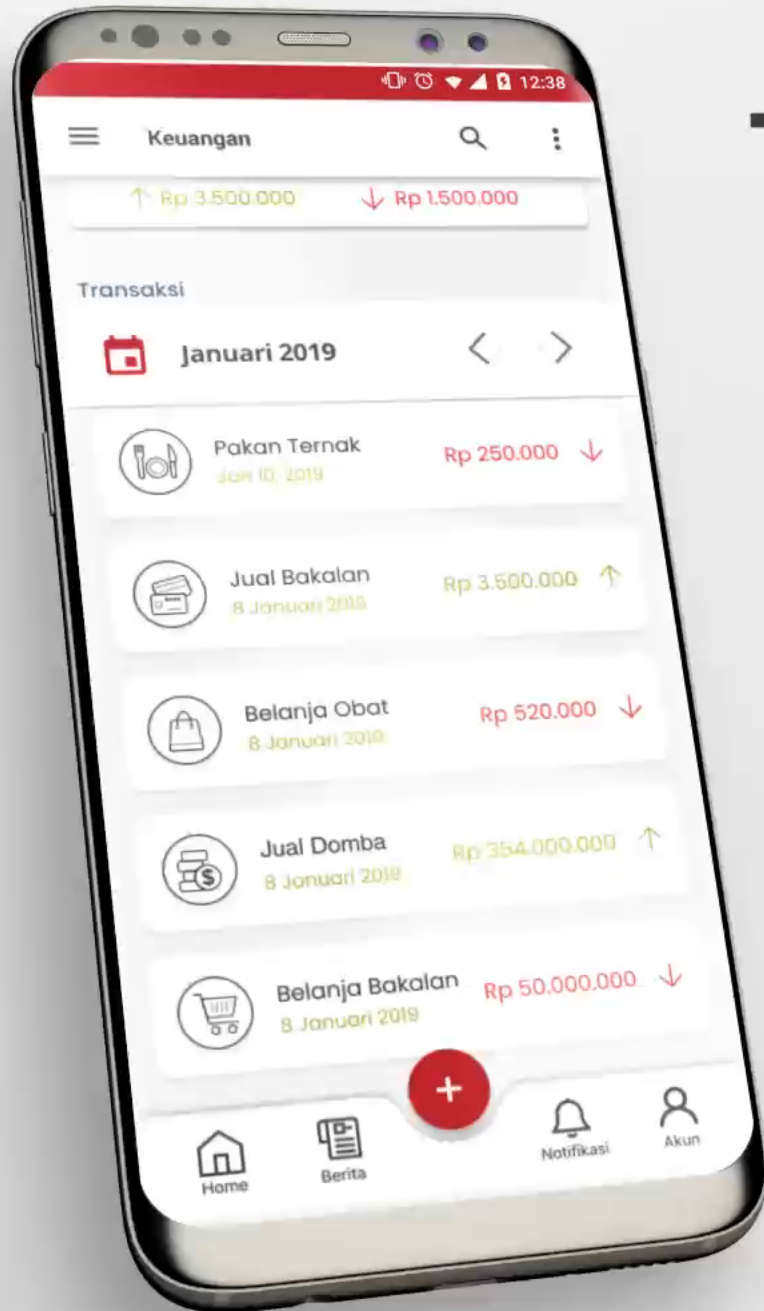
12:38

Keuangan

↑ Rp 3.500.000 ↓ Rp 1.500.000

Transaksi

Januari 2019

Pakan Ternak
Jan 10, 2019
Rp 250.000 ↓

Jual Bakalan
8 Januari 2019
Rp 3.500.000 ↑

Belanja Obat
8 Januari 2019
Rp 520.000 ↓

Jual Domba
8 Januari 2019
Rp 354.000.000 ↑

Belanja Bakalan
8 Januari 2019
Rp 50.000.000 ↓

+

Home
Berita
Notifikasi
Akun